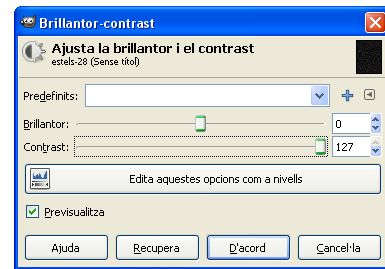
Brillantor-contrast

Ajusta la brillantor i el contrast
estels-28 (Sense títol)

Predefinits:

Brillantor: 0

Contrast: 127

Edita aquestes opcions com a nivells

Previsualitza

Ajuda Recupera D'acord Cancel·la